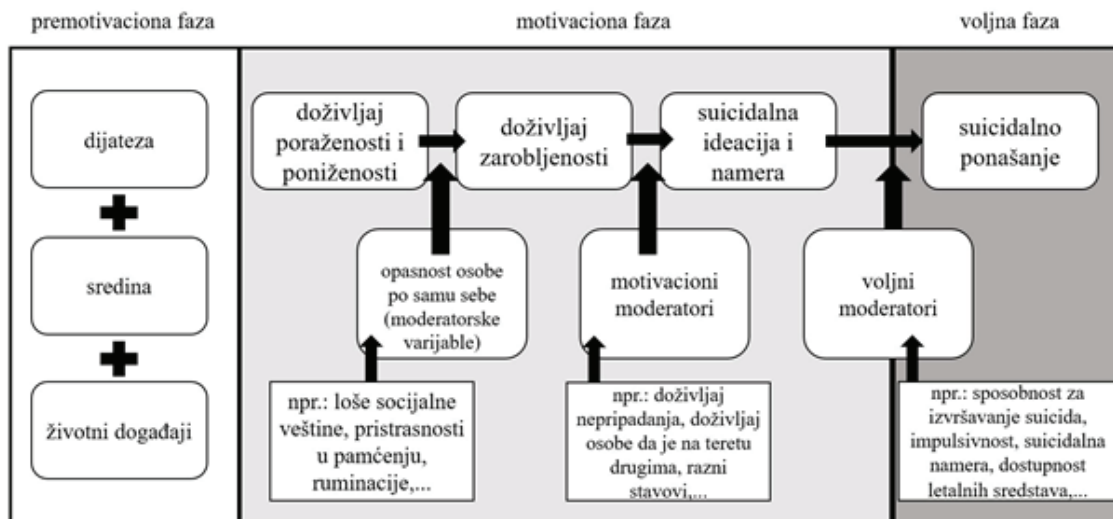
premotivaciona faza

motivaciona faza

voljna faza

dijateza

sredina

životni događaji

doživljaj poraženosti i poniženosti

doživljaj zarobljenosti

suicidalna ideacija i namera

suicidalno ponašanje

opasnost osobe po samu sebe (moderatorske varijable)

motivacioni moderatori

voljni moderatori

npr.: loše socijalne veštine, pristrasnosti u pamćenju, ruminacije,...

npr.: doživljaj nepripadanja, doživljaj osobe da je na teretu drugima, razni stavovi,...

npr.: sposobnost za izvršavanje suicida, impulsivnost, suicidalna namera, dostupnost letalnih sredstava,...